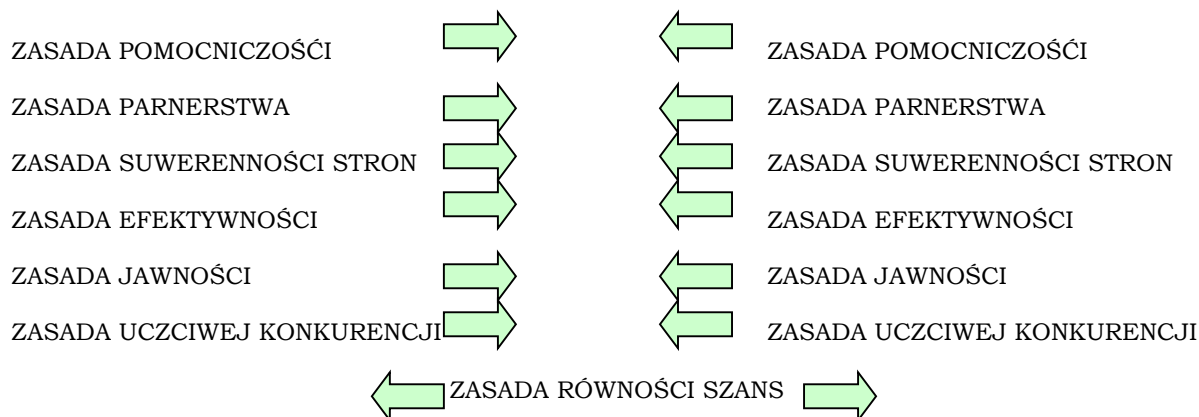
ZASADA POMOCNICZOŚĆI

ZASADA PARNERSTWA

ZASADA SUWERENNOŚCI STRON

ZASADA EFEKTYWNOŚCI

ZASADA JAWNOŚCI

ZASADA UCZCIWEJ KONKURENCJI

ZASADA POMOCNICZOŚĆI

ZASADA PARNERSTWA

ZASADA SUWERENNOŚCI STRON

ZASADA EFEKTYWNOŚCI

ZASADA JAWNOŚCI

ZASADA UCZCIWEJ KONKURENCJI

ZASADA RÓWNOŚCI SZANS